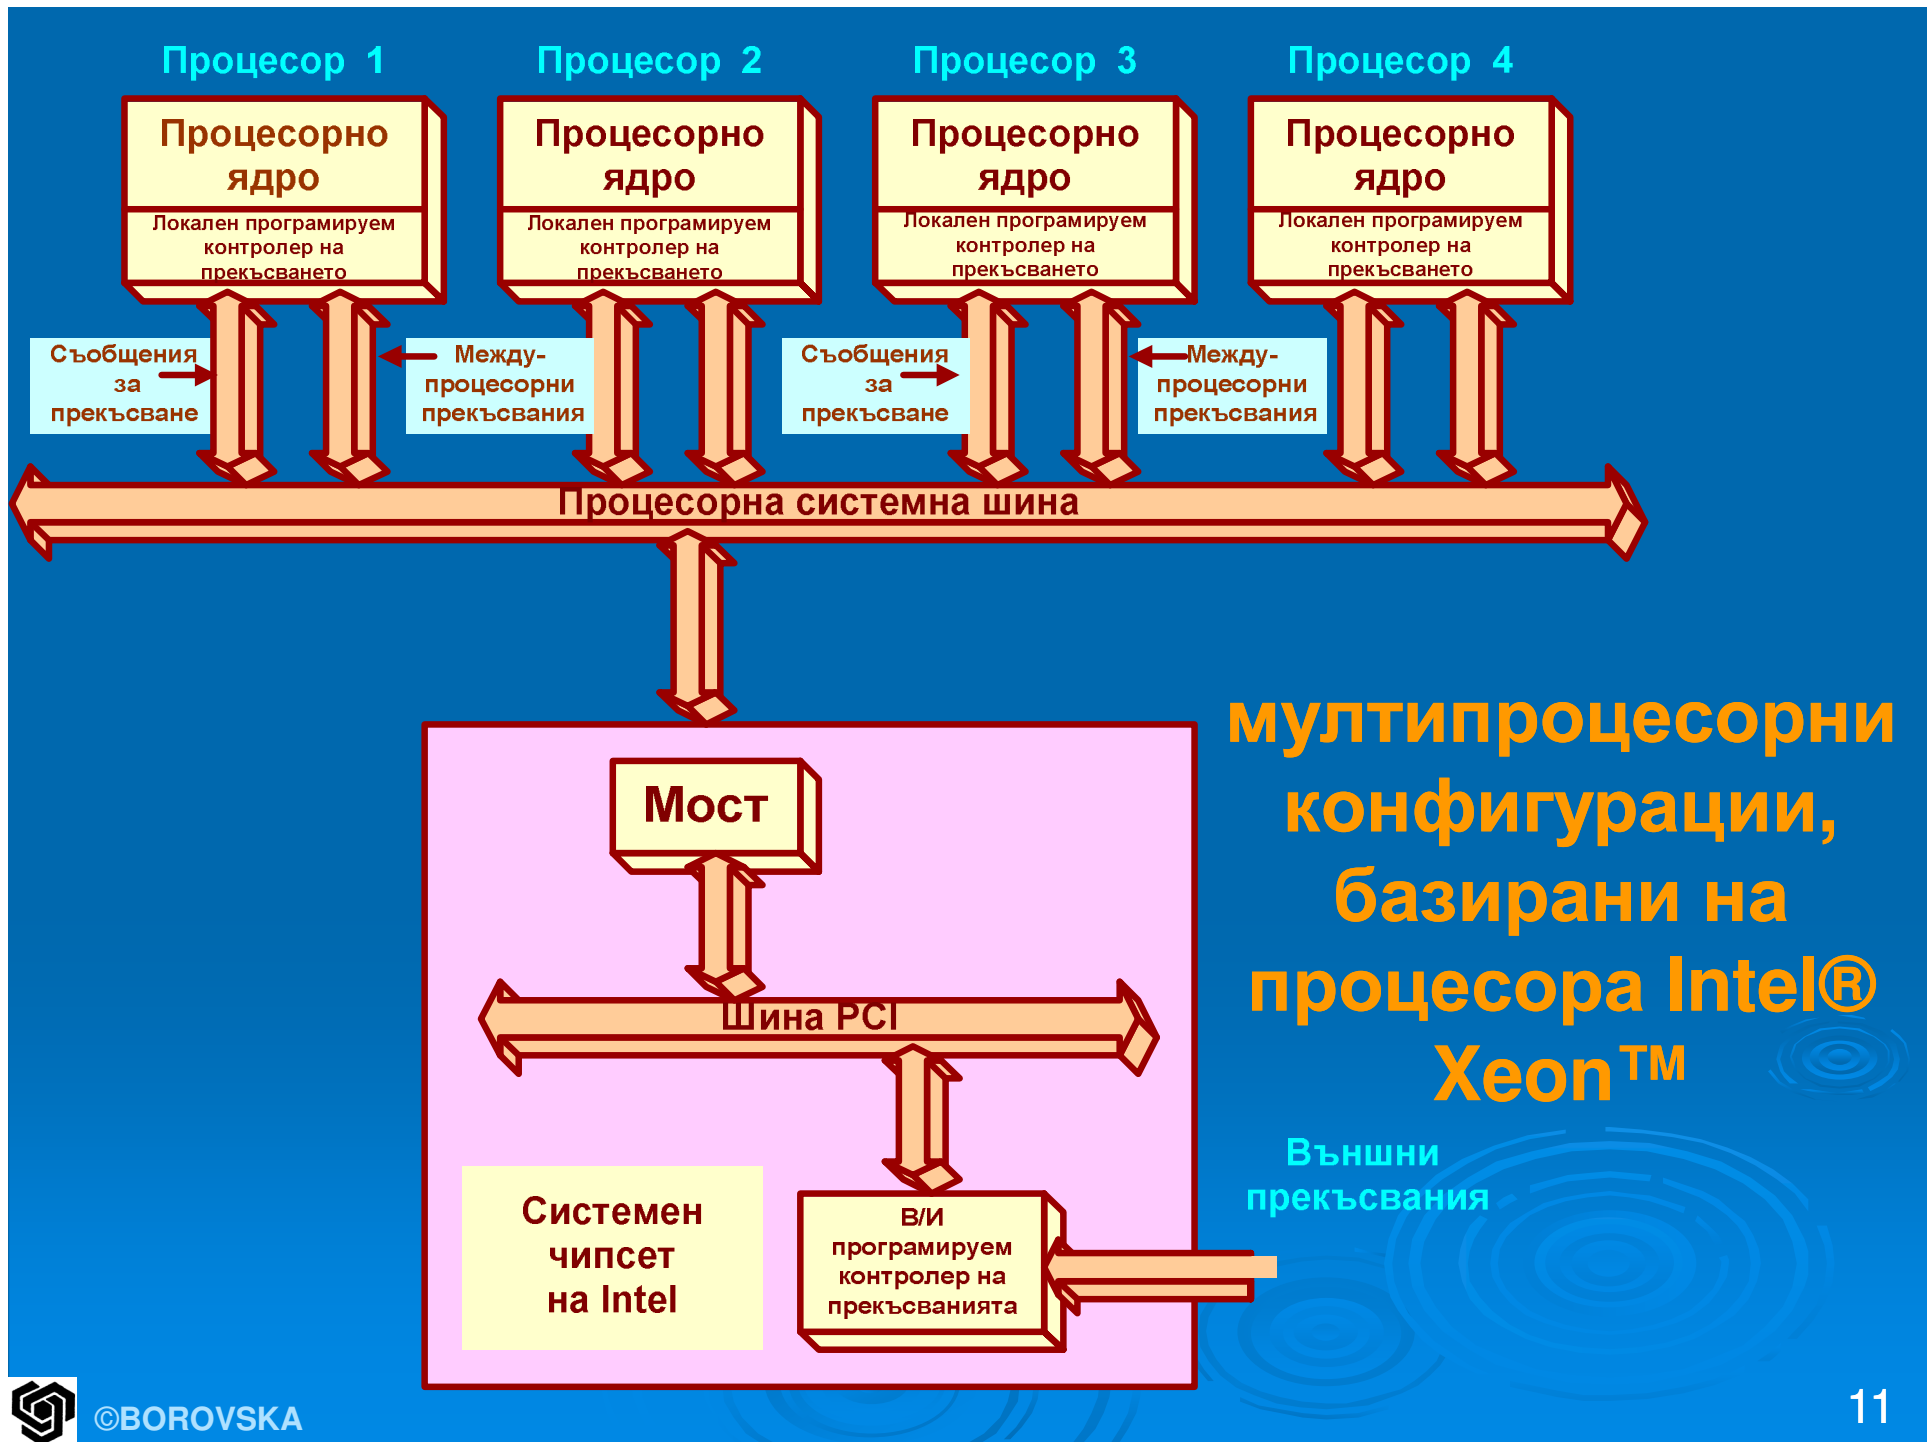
Процесор 1

Процесорно ядро

Локален програмируем контролер на прекъсването

Процесор 2

Процесорно ядро

Локален програмируем контролер на прекъсването

Процесор 3

Процесорно ядро

Локален програмируем контролер на прекъсването

Процесор 4

Процесорно ядро

Локален програмируем контролер на прекъсването

Съобщения за прекъсване

Между-процесорни прекъсвания

Съобщения за прекъсване

Между-процесорни прекъсвания

Процесорна системна шина

мултипроцесорни конфигурации, базирани на процесора Intel® Xeon™

Мост

Шина PCI

Системен чипсет на Intel

В/И програмируем контролер на прекъсванията

Външни прекъсвания

©BOROVSKA

11